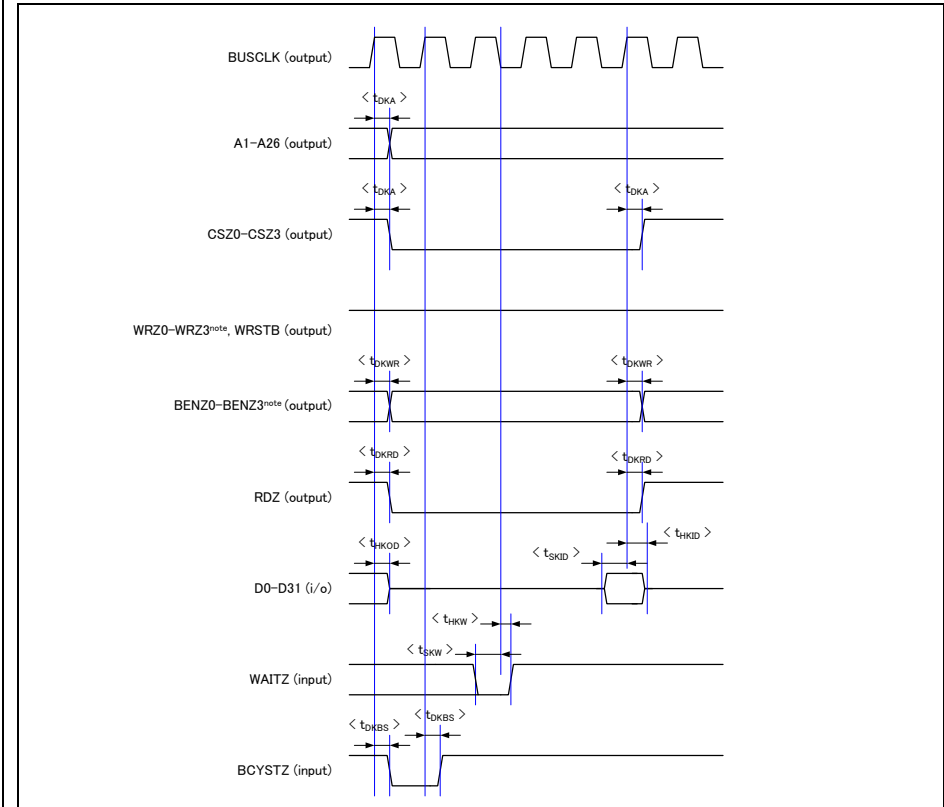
BUSCLK (output)

< $t_{DKA}$ >

A1–A26 (output)

< $t_{DKA}$ >

< $t_{DKA}$ >

CSZ0–CSZ3 (output)

WRZ0–WRZ3$^{note}$, WRSTB (output)

< $t_{DKWR}$ >

< $t_{DKWR}$ >

BENZ0–BENZ3$^{note}$ (output)

< $t_{DKRD}$ >

< $t_{DKRD}$ >

RDZ (output)

< $t_{HKOD}$ >

< $t_{HKID}$ >

< $t_{SKID}$ >

D0–D31 (i/o)

< $t_{HKW}$ >

< $t_{SKW}$ >

WAITZ (input)

< $t_{DKBS}$ >

< $t_{DKBS}$ >

BCYSTZ (input)